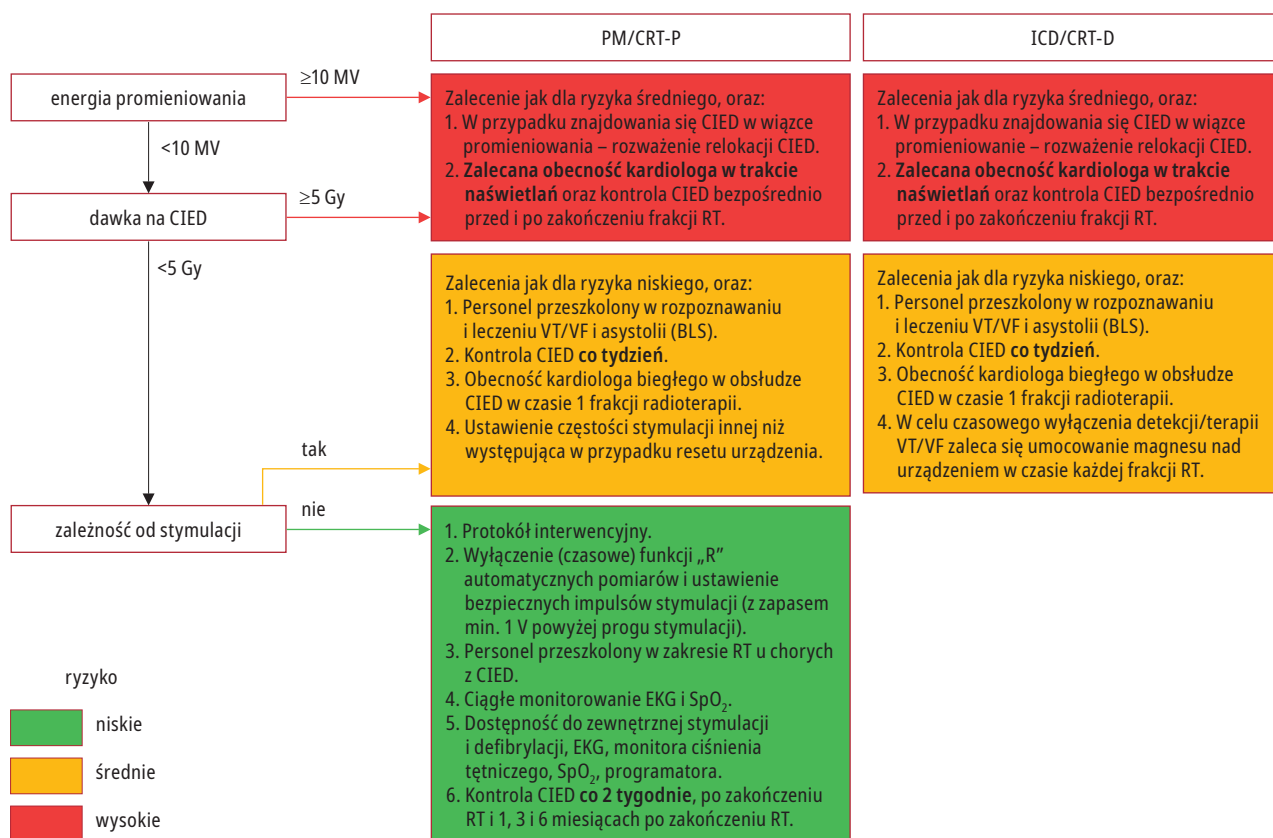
PM/CRT-P

ICD/CRT-D

energia promieniowania

≥10 MV

Zalecenie jak dla ryzyka średniego, oraz:
1. W przypadku znajdowania się CIED w wiązce promieniowania – rozważenie relokacji CIED.
2. **Zalecana obecność kardiologa w trakcie naświetlań** oraz kontrola CIED bezpośrednio przed i po zakończeniu frakcji RT.

Zalecenia jak dla ryzyka średniego, oraz:
1. W przypadku znajdowania się CIED w wiązce promieniowania – rozważenie relokacji CIED.
2. **Zalecana obecność kardiologa w trakcie naświetlań** oraz kontrola CIED bezpośrednio przed i po zakończeniu frakcji RT.

<10 MV

dawka na CIED

≥5 Gy

<5 Gy

Zalecenia jak dla ryzyka niskiego, oraz:
1. Personel przeszkolony w rozpoznawaniu i leczeniu VT/VF i asystolii (BLS).
2. Kontrola CIED **co tydzień**.
3. Obecność kardiologa biegłego w obsłudze CIED w czasie 1 frakcji radioterapii.
4. Ustawienie częstości stymulacji innej niż występująca w przypadku resetu urządzenia.

Zalecenia jak dla ryzyka niskiego, oraz:
1. Personel przeszkolony w rozpoznawaniu i leczeniu VT/VF i asystolii (BLS).
2. Kontrola CIED **co tydzień**.
3. Obecność kardiologa biegłego w obsłudze CIED w czasie 1 frakcji radioterapii.
4. W celu czasowego wyłączenia detekcji/terapii VT/VF zaleca się umocowanie magnesu nad urządzeniem w czasie każdej frakcji RT.

tak

zależność od stymulacji

nie

1. Protokół interwencyjny.
2. Wyłączenie (czasowe) funkcji „R" automatycznych pomiarów i ustawienie bezpiecznych impulsów stymulacji (z zapasem min. 1 V powyżej progu stymulacji).
3. Personel przeszkolony w zakresie RT u chorych z CIED.
4. Ciągłe monitorowanie EKG i $SpO_2$.
5. Dostępność do zewnętrznej stymulacji i defibrylacji, EKG, monitora ciśnienia tętniczego, $SpO_2$, programatora.
6. Kontrola CIED **co 2 tygodnie**, po zakończeniu RT i 1, 3 i 6 miesiącach po zakończeniu RT.

ryzyko

niskie

średnie

wysokie